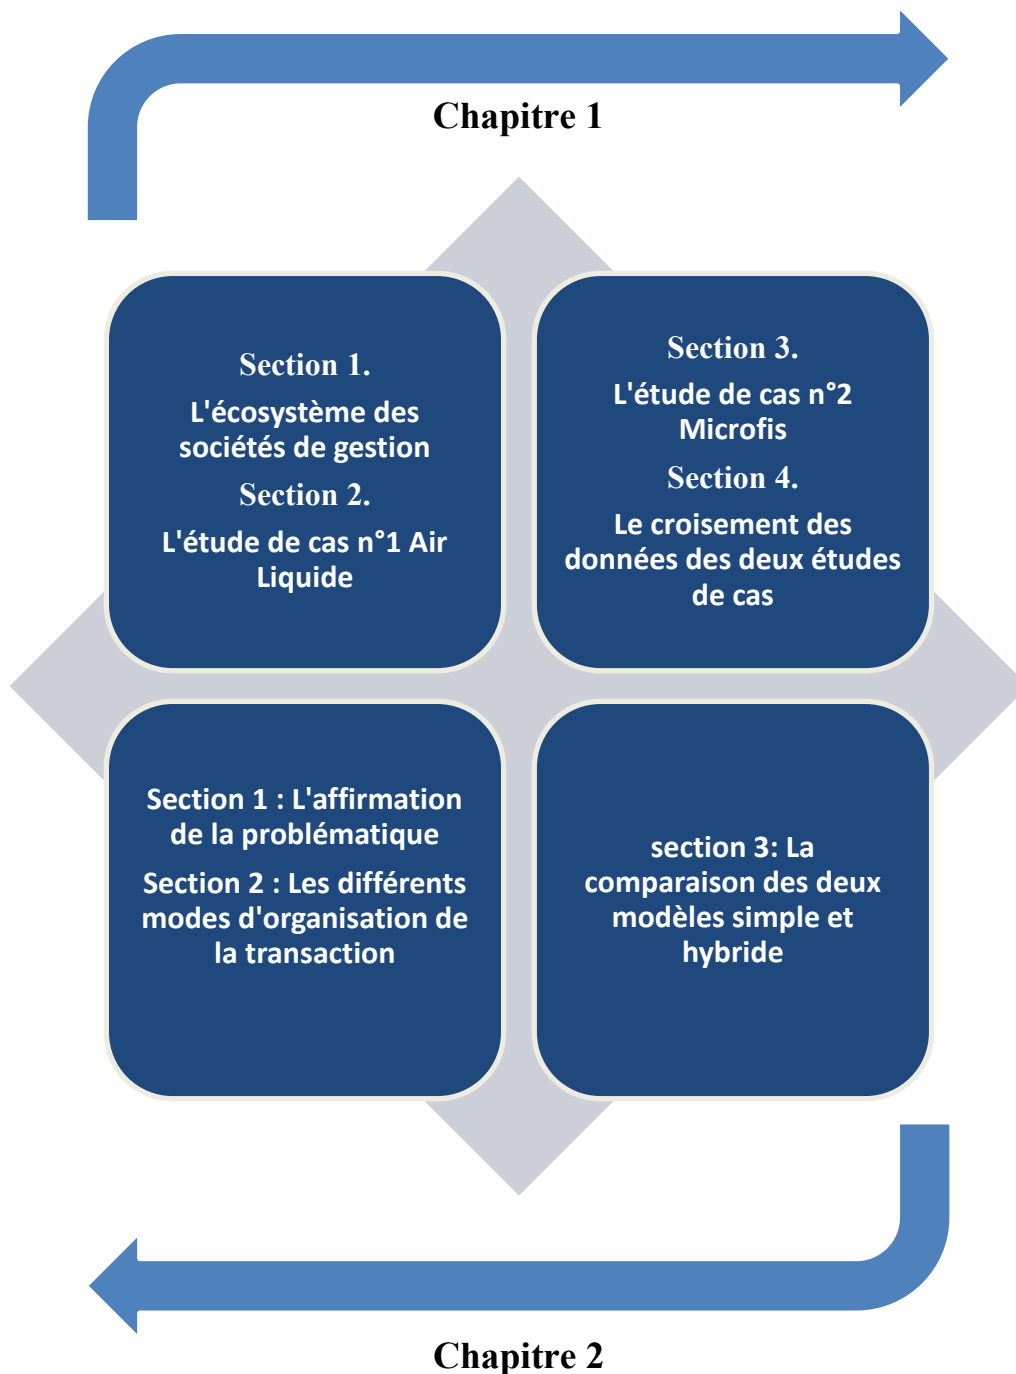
Chapitre 1

Section 1.
L'écosystème des sociétés de gestion
Section 2.
L'étude de cas n°1 Air Liquide

Section 3.
L'étude de cas n°2 Microfis
Section 4.
Le croisement des données des deux études de cas

Section 1 : L'affirmation de la problématique
Section 2 : Les différents modes d'organisation de la transaction

section 3: La comparaison des deux modèles simple et hybride

Chapitre 2